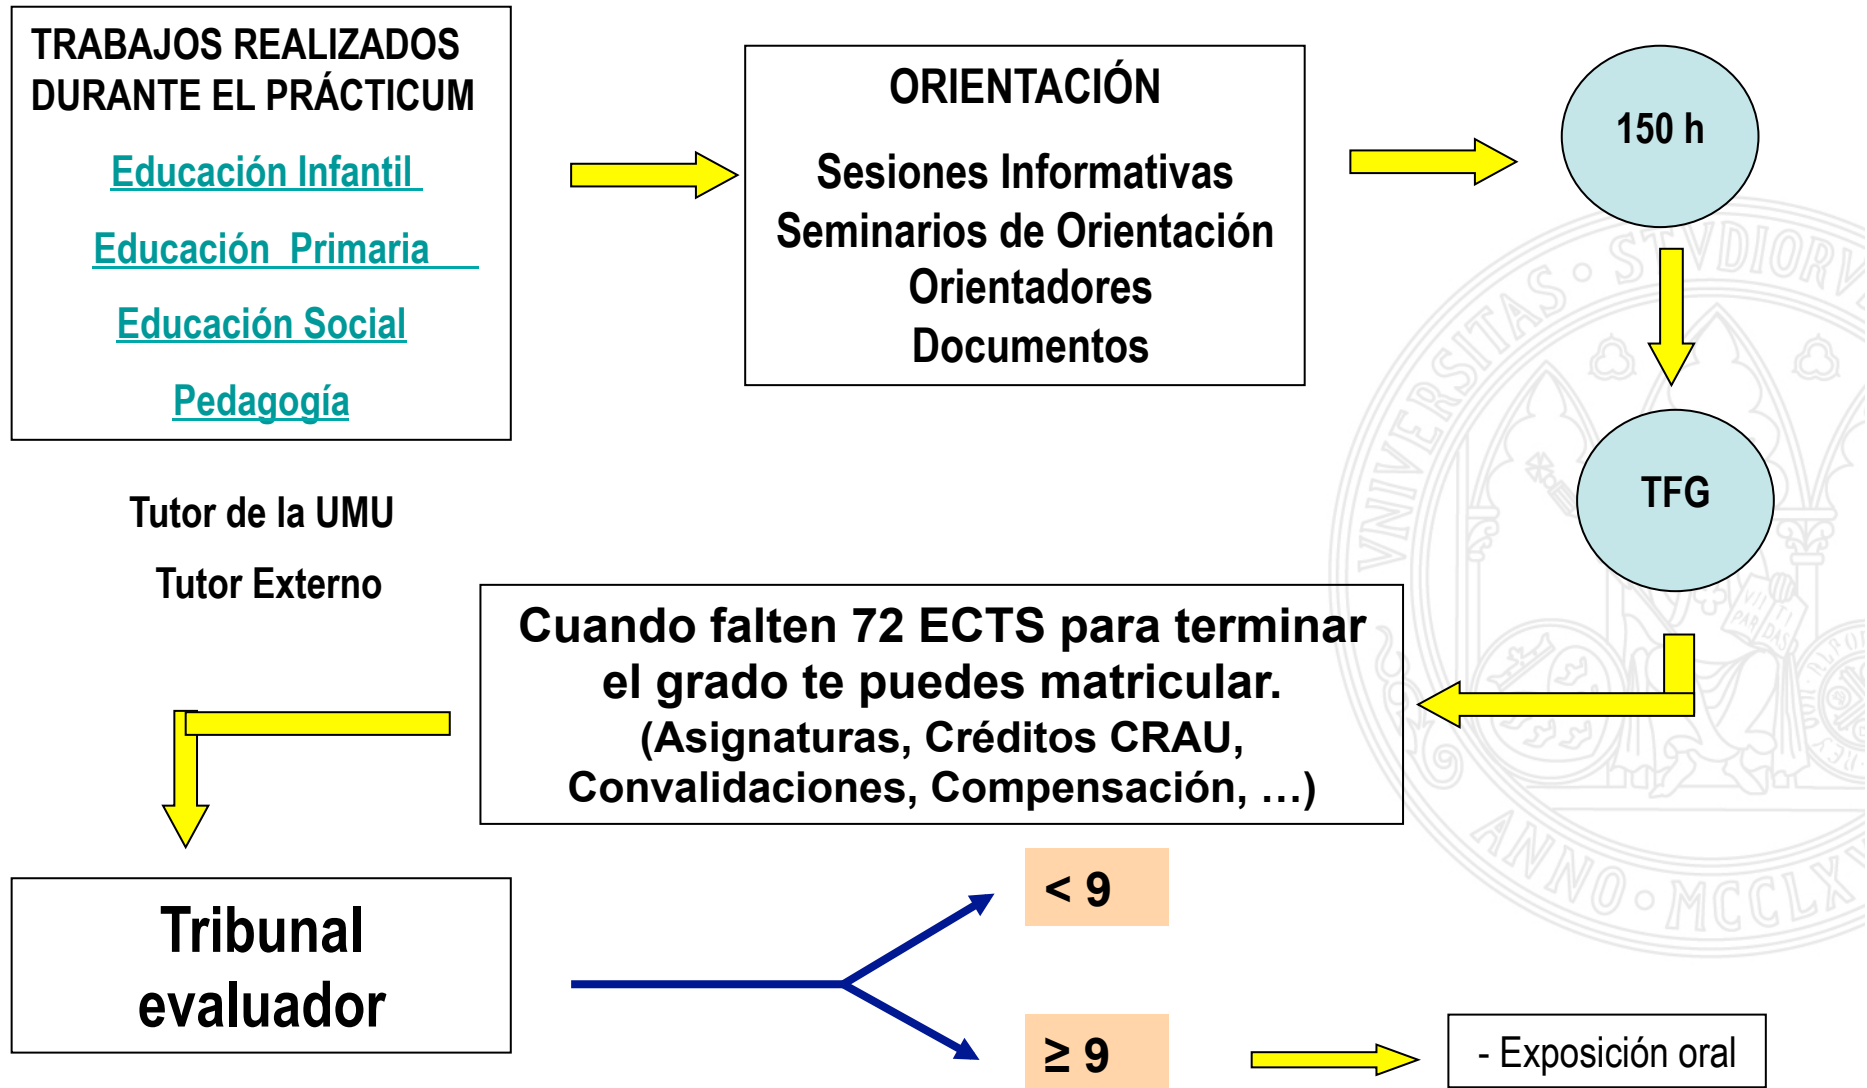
TRABAJOS REALIZADOS DURANTE EL PRÁCTICUM

Educación Infantil

Educación Primaria

Educación Social

Pedagogía

ORIENTACIÓN

Sesiones Informativas
Seminarios de Orientación
Orientadores
Documentos

150 h

TFG

Tutor de la UMU

Tutor Externo

Cuando falten 72 ECTS para terminar el grado te puedes matricular.
(Asignaturas, Créditos CRAU, Convalidaciones, Compensación, …)

Tribunal evaluador

$< 9$

$\geq 9$

- Exposición oral

VNIVERSITAS · STVDIORVM · ANNO · MCCLX